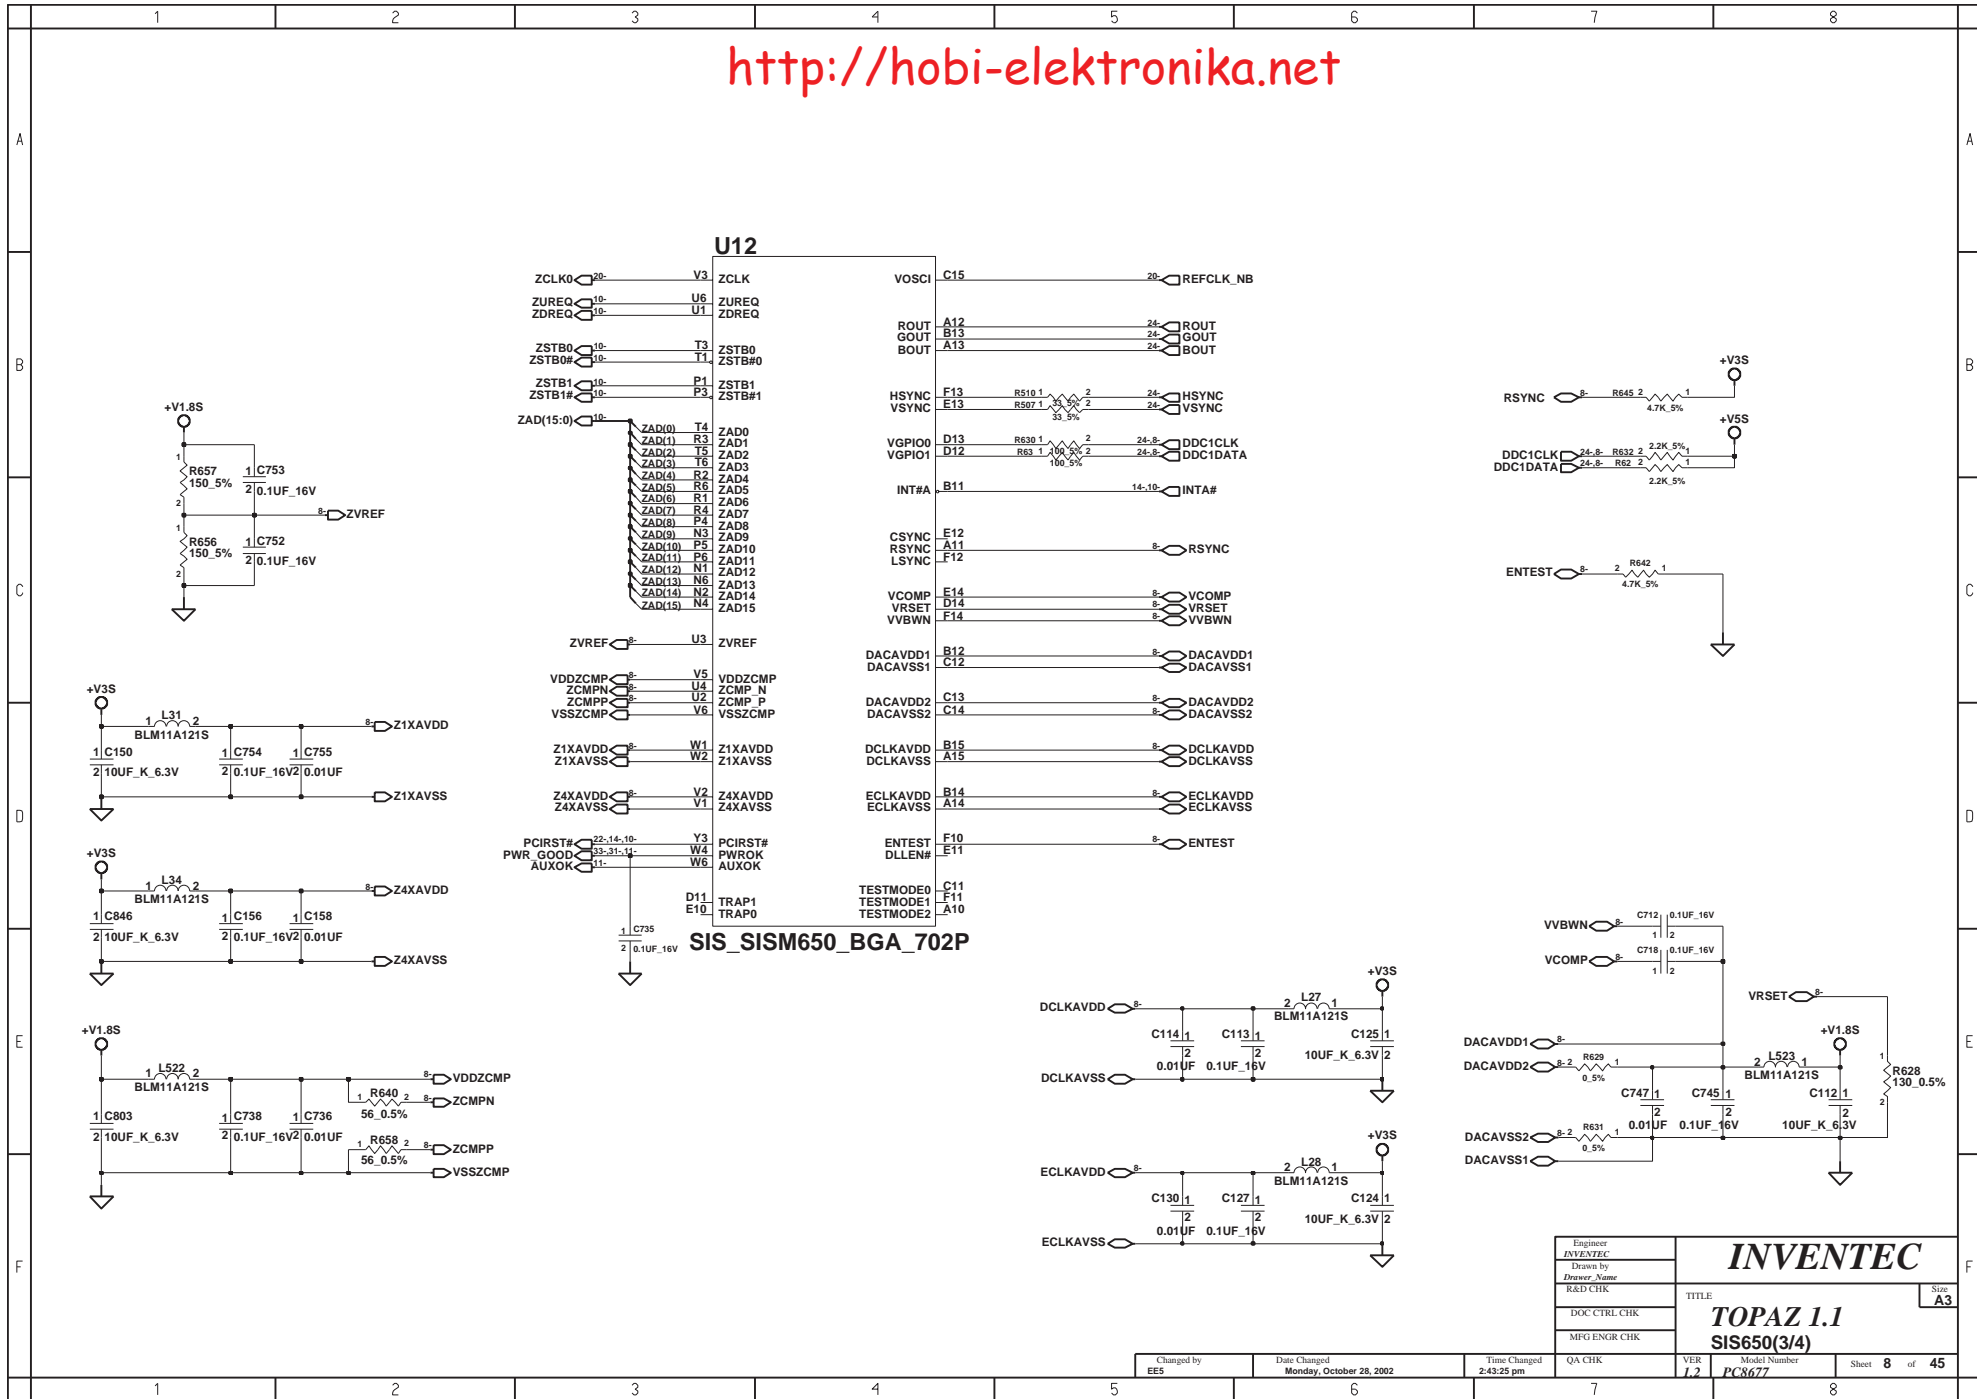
1 2 3 4 5 6 7 8

A B C D E F

http://hobi-elektronika.net

U12

ZCLK0 20- V3 ZCLK
ZUREQ 10- U6 ZUREQ
ZDREQ 10- U1 ZDREQ
ZSTB0 10- T3 ZSTB0
ZSTB0# 10- T1 ZSTB#0
ZSTB1 10- P1 ZSTB1
ZSTB1# 10- P3 ZSTB#1
ZAD(15:0) 10-
ZAD(0) T4 ZAD0
ZAD(1) R3 ZAD1
ZAD(2) T5 ZAD2
ZAD(3) T6 ZAD3
ZAD(4) R2 ZAD4
ZAD(5) R6 ZAD5
ZAD(6) R1 ZAD6
ZAD(7) R4 ZAD7
ZAD(8) P4 ZAD8
ZAD(9) N3 ZAD9
ZAD(10) P5 ZAD10
ZAD(11) P6 ZAD11
ZAD(12) N1 ZAD12
ZAD(13) N6 ZAD13
ZAD(14) N2 ZAD14
ZAD(15) N4 ZAD15
ZVREF 8- U3 ZVREF
VDDZCMP 8- V5 VDDZCMP
ZCMPN 8- U4 ZCMP_N
ZCMPP 8- U2 ZCMP_P
VSSZCMP V6 VSSZCMP
Z1XAVDD 8- W1 Z1XAVDD
Z1XAVSS W2 Z1XAVSS
Z4XAVDD 8- V2 Z4XAVDD
Z4XAVSS V1 Z4XAVSS
PCIRST# 22-,14-,10- Y3 PCIRST#
PWR_GOOD 33-,31-,11- W4 PWROK
AUXOK 11- W6 AUXOK
D11 TRAP1
E10 TRAP0

VOSCI C15 20- REFCLK_NB
ROUT A12 24- ROUT
GOUT B13 24- GOUT
BOUT A13 24- BOUT
HSYNC F13 R510 1 2 24- HSYNC
VSYNC E13 R507 1 33_5% 2 24- VSYNC
33_5%
VGPIO0 D13 R630 1 2 24-,8- DDC1CLK
VGPIO1 D12 R63 1 100_5% 2 24-,8- DDC1DATA
100_5%
INT#A B11 14-,10- INTA#
CSYNC E12
RSYNC A11 8- RSYNC
LSYNC F12
VCOMP E14 8- VCOMP
VRSET D14 8- VRSET
VVBWN F14 8- VVBWN
DACAVDD1 B12 8- DACAVDD1
DACAVSS1 C12 DACAVSS1
DACAVDD2 C13 8- DACAVDD2
DACAVSS2 C14 8- DACAVSS2
DCLKAVDD B15 8- DCLKAVDD
DCLKAVSS A15 DCLKAVSS
ECLKAVDD B14 8- ECLKAVDD
ECLKAVSS A14 ECLKAVSS
ENTEST F10 8- ENTEST
DLLEN# E11
TESTMODE0 C11
TESTMODE1 F11
TESTMODE2 A10

SIS_SISM650_BGA_702P

1 C735 2 0.1UF_16V

+V1.8S
1 R657 150_5% 2
1 C753 2 0.1UF_16V
8- ZVREF
1 R656 150_5% 2
1 C752 2 0.1UF_16V

+V3S
1 L31 2 BLM11A121S
8- Z1XAVDD
1 C150 2 10UF_K_6.3V
1 C754 2 0.1UF_16V
1 C755 2 0.01UF
Z1XAVSS

+V3S
1 L34 2 BLM11A121S
8- Z4XAVDD
1 C846 2 10UF_K_6.3V
1 C156 2 0.1UF_16V
1 C158 2 0.01UF
Z4XAVSS

+V1.8S
1 L522 2 BLM11A121S
8- VDDZCMP
1 R640 2 56_0.5% 8- ZCMPN
1 C803 2 10UF_K_6.3V
1 C738 2 0.1UF_16V
1 C736 2 0.01UF
1 R658 2 56_0.5% 8- ZCMPP
VSSZCMP

+V3S
RSYNC 8- R645 2 1 4.7K_5%
+V5S
DDC1CLK 24-,8- R632 2 2.2K_5% 1
DDC1DATA 24-,8- R62 2 1 2.2K_5%

ENTEST 8- 2 R642 1 4.7K_5%

+V3S
DCLKAVDD 8- 2 L27 1 BLM11A121S
C114 1 2 0.01UF
C113 1 2 0.1UF_16V
C125 1 2 10UF_K_6.3V
DCLKAVSS

+V3S
ECLKAVDD 8- 2 L28 1 BLM11A121S
C130 1 2 0.01UF
C127 1 2 0.1UF_16V
C124 1 2 10UF_K_6.3V
ECLKAVSS

VVBWN 8- C712 0.1UF_16V 1 2
VCOMP 8- C718 0.1UF_16V 1 2
VRSET 8-
DACAVDD1 8-
+V1.8S
DACAVDD2 8- 2 R629 1 0_5%
2 L523 1 BLM11A121S
1 R628 130_0.5% 2
C747 1 2 0.01UF
C745 1 2 0.1UF_16V
C112 1 2 10UF_K_6.3V
DACAVSS2 8- 2 R631 1 0_5%
DACAVSS1

Engineer INVENTEC
Drawn by Drawer_Name
R&D CHK
DOC CTRL CHK
MFG ENGR CHK
QA CHK
INVENTEC
TITLE
TOPAZ 1.1
SIS650(3/4)
Size A3
Changed by EE5
Date Changed Monday, October 28, 2002
Time Changed 2:43:25 pm
VER 1.2
Model Number PC8677
Sheet 8 of 45